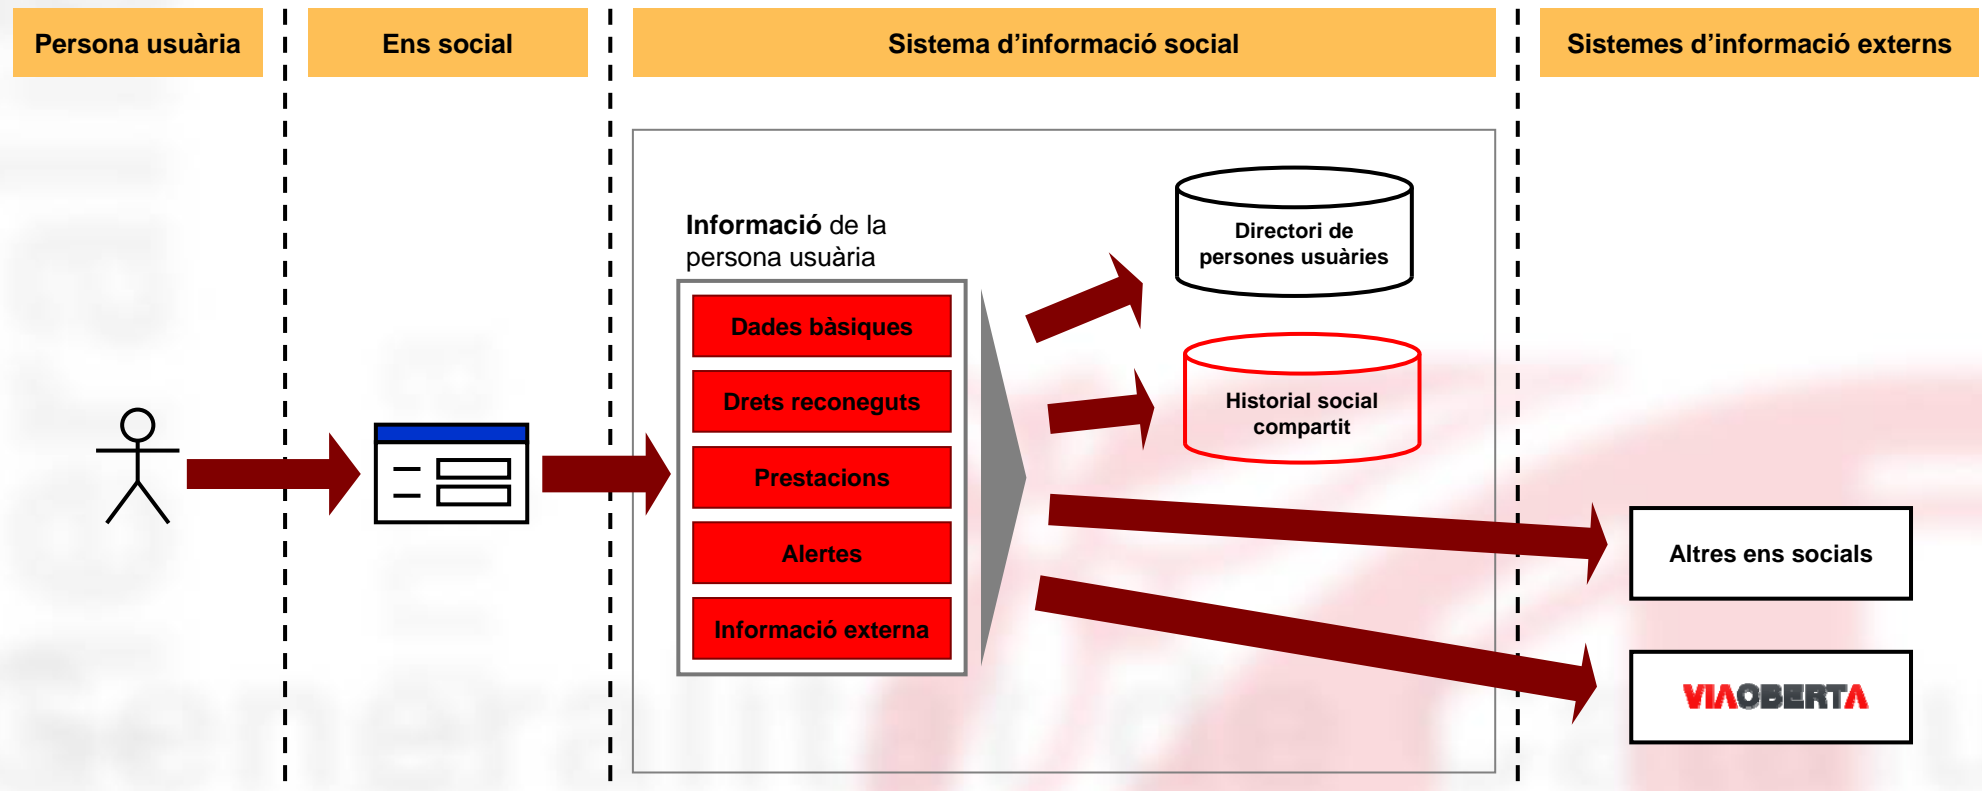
Persona usuària

Ens social

Sistema d'informació social

Sistemes d'informació externs

Informació de la persona usuària

Dades bàsiques

Drets reconeguts

Prestacions

Alertes

Informació externa

Directori de persones usuàries

Historial social compartit

Altres ens socials

VIAOBERTA